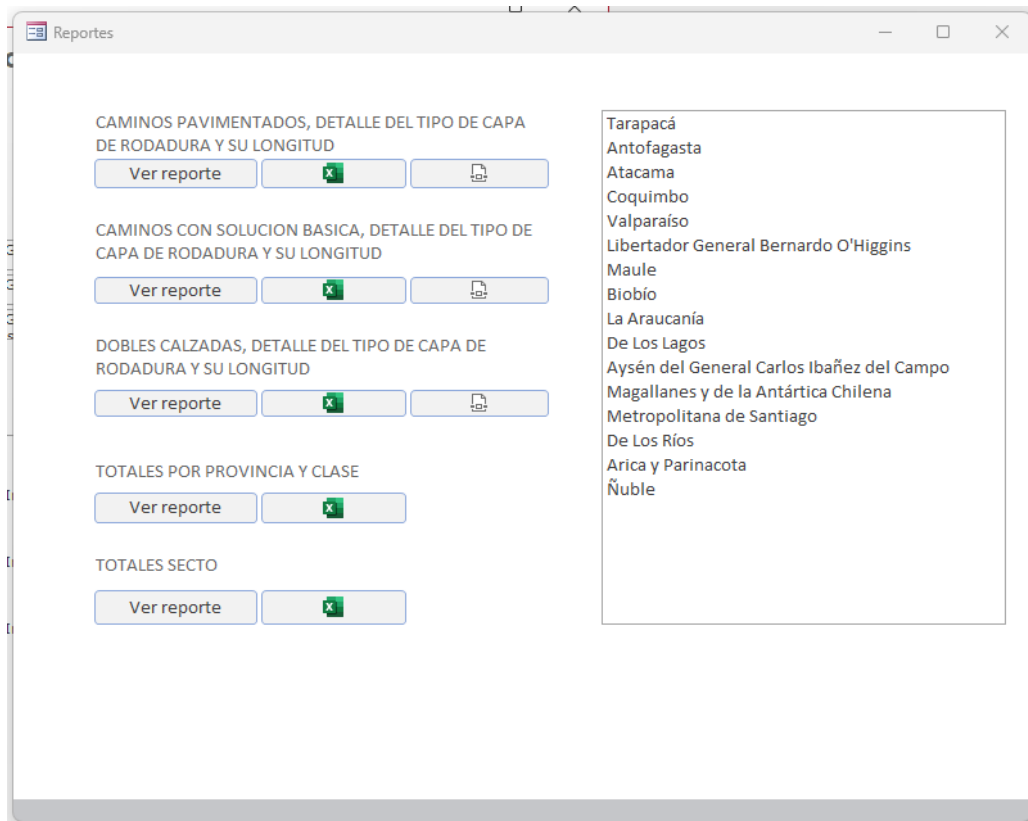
Reportes

CAMINOS PAVIMENTADOS, DETALLE DEL TIPO DE CAPA DE RODADURA Y SU LONGITUD

Ver reporte

CAMINOS CON SOLUCION BASICA, DETALLE DEL TIPO DE CAPA DE RODADURA Y SU LONGITUD

Ver reporte

DOBLES CALZADAS, DETALLE DEL TIPO DE CAPA DE RODADURA Y SU LONGITUD

Ver reporte

TOTALES POR PROVINCIA Y CLASE

Ver reporte

TOTALES SECTO

Ver reporte

Tarapacá
Antofagasta
Atacama
Coquimbo
Valparaíso
Libertador General Bernardo O'Higgins
Maule
Biobío
La Araucanía
De Los Lagos
Aysén del General Carlos Ibañez del Campo
Magallanes y de la Antártica Chilena
Metropolitana de Santiago
De Los Ríos
Arica y Parinacota
Ñuble